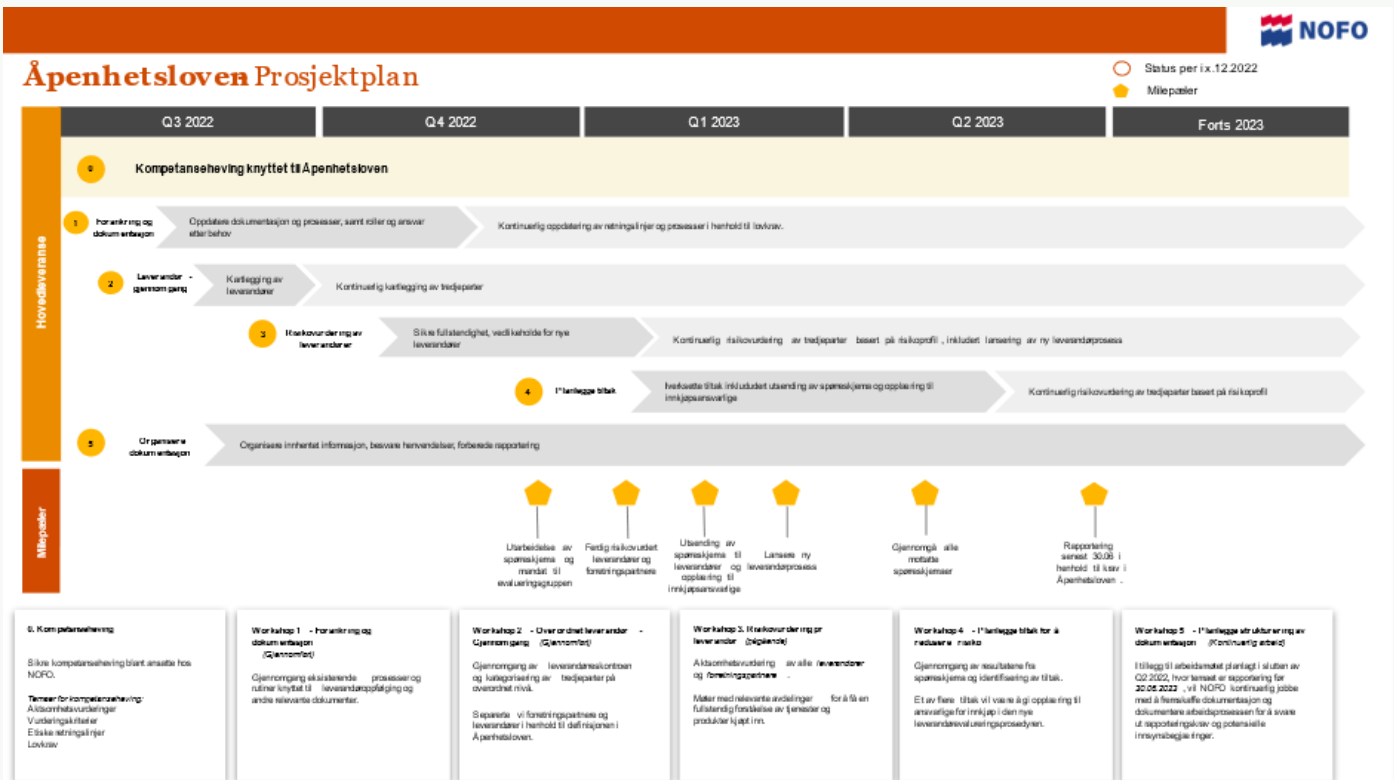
NOFO

Åpenhetsloven Prosjektplan

Status per i.x.12.2022
Milepæler

Q3 2022
Q4 2022
Q1 2023
Q2 2023
Forts 2023

Hovedleveranse

0 Kompetanseheving knyttet til Åpenhetsloven

1 Forankring og dokumentasjon
Oppdatere dokumentasjon og prosesser, samt roller og ansvar etter behov
Kontinuerlig oppdatering av retningslinjer og prosesser i henhold til lovkrav.

2 Leverandør - gjennomgang
Kartlegging av leverandører
Kontinuerlig kartlegging av tredjeparter

3 Risikovurdering av leverandører
Sikre fullstendighet, vedlikeholde for nye leverandører
Kontinuerlig risikovurdering av tredjeparter basert på risikoprofil, inkludert lansering av ny leverandørprosess

4 Iverksette tiltak
Iverksette tiltak inklududert utsending av spørreskjema og opplæring til innkjøpsansvarlige
Kontinuerlig risikovurdering av tredjeparter basert på risikoprofil

5 Organisere dokumentasjon
Organisere innhentet informasjon, besvare henvendelser, forberede rapportering

Milepæler

Utarbeidelse av spørreskjema og mandat til evalueringsgruppen
Ferdig risikovudert leverandører og forretningspartnere
Utsending av spørreskjema til leverandører og opplæring til innkjøpsansvarlige
Lansere ny leverandørprosess
Gjennomgå alle mottatte spørreskjemaer
Rapportering senest 30.06 i henhold til krav i Åpenhetsloven .

0. Kompetanseheving
Sikre kompetanseheving blant ansatte hos NOFO.
Temaer for kompetanseheving:
Aktsomhetsvurderinger
Vurderingskriterier
Etiske retningslinjer
Lovkrav

Workshop 1 - Forankring og dokumentasjon (Gjennomført)
Gjennomgang eksisterende prosesser og rutiner knyttet til leverandøroppfølging og andre relevante dokumenter.

Workshop 2 - Overordnet leverandør - Gjennomgang (Gjennomført)
Gjennomgang av leverandørskontoen og kategorisering av tredjeparter på overordnet nivå.
Separere vi forretningspartnere og leverandører i henhold til definisjonen i Åpenhetsloven.

Workshop 3. Risikovurdering pr leverandør (pågående)
Aktsomhetsvurdering av alle leverandører og forretningspartnere .
Møter med relevante avdelinger for å få en fullstendig forståelse av tjenester og produkter kjøpt inn.

Workshop 4 - Iverksette tiltak for å redusere risiko
Gjennomgang av resultatene fra spørreskjema og identifisering av tiltak.
Et av flere tiltak vil være å gi opplæring til ansvarlige for innkjøp i den nye leverandørevalueringsprosedyren.

Workshop 5 - Iverksette strukturering av dokumentasjon (Kontinuerlig arbeid)
I tillegg til arbeidsmøtet planlagt i slutten av Q2 2022, hvor temaet er rapportering før 30.06.2023 , vil NOFO kontinuerlig jobbe med å fremskaffe dokumentasjon og dokumentere arbeidsprosessen for å svare ut rapporteringskrav og potensielle innsynsbegjæringer.